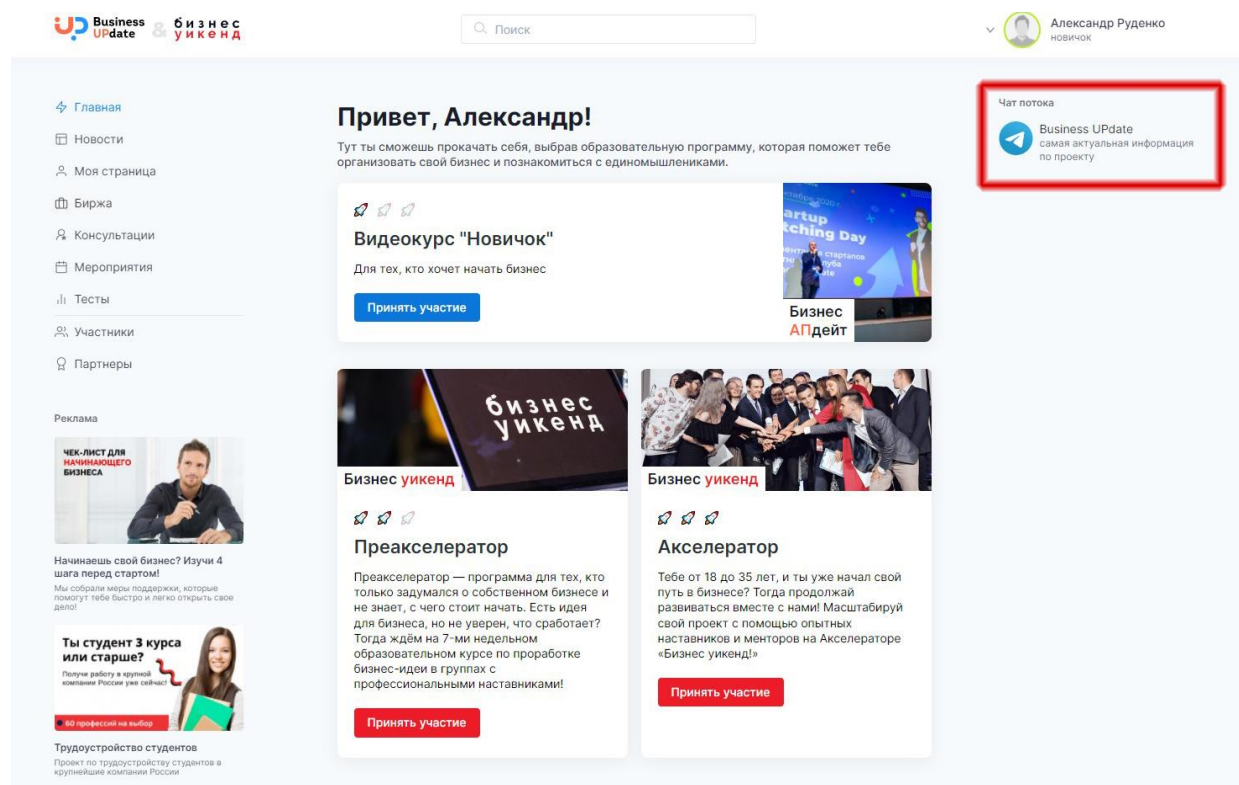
Business UPdate & бизнес уикенд

Поиск

Александр Руденко
новичок

Главная
Новости
Моя страница
Биржа
Консультации
Мероприятия
Тесты
Участники
Партнеры

Реклама

ЧЕК-ЛИСТ ДЛЯ НАЧИНАЮЩЕГО БИЗНЕСА

Начинаешь свой бизнес? Изучи 4 шага перед стартом!
Мы собрали меры поддержки, которые помогут тебе быстро и легко открыть свое дело!

Ты студент 3 курса или старше?
Получи работу в крупной компании России уже сейчас!
60 профессий на выбор

Трудоустройство студентов
Проект по трудоустройству студентов в крупнейшие компании России

Привет, Александр!
Тут ты сможешь прокачать себя, выбрав образовательную программу, которая поможет тебе организовать свой бизнес и познакомиться с единомышлениками.

Видеокурс "Новичок"
Для тех, кто хочет начать бизнес
Принять участие

Бизнес АПдейт

бизнес уикенд
Бизнес уикенд

Преакселератор
Преакселератор — программа для тех, кто только задумался о собственном бизнесе и не знает, с чего стоит начать. Есть идея для бизнеса, но не уверен, что сработает? Тогда ждём на 7-ми недельном образовательном курсе по проработке бизнес-идеи в группах с профессиональными наставниками!
Принять участие

Бизнес уикенд

Акселератор
Тебе от 18 до 35 лет, и ты уже начал свой путь в бизнесе? Тогда продолжай развиваться вместе с нами! Масштабируй свой проект с помощью опытных наставников и менторов на Акселераторе «Бизнес уикенд!»
Принять участие

Чат потока
Business UPdate
самая актуальная информация по проекту